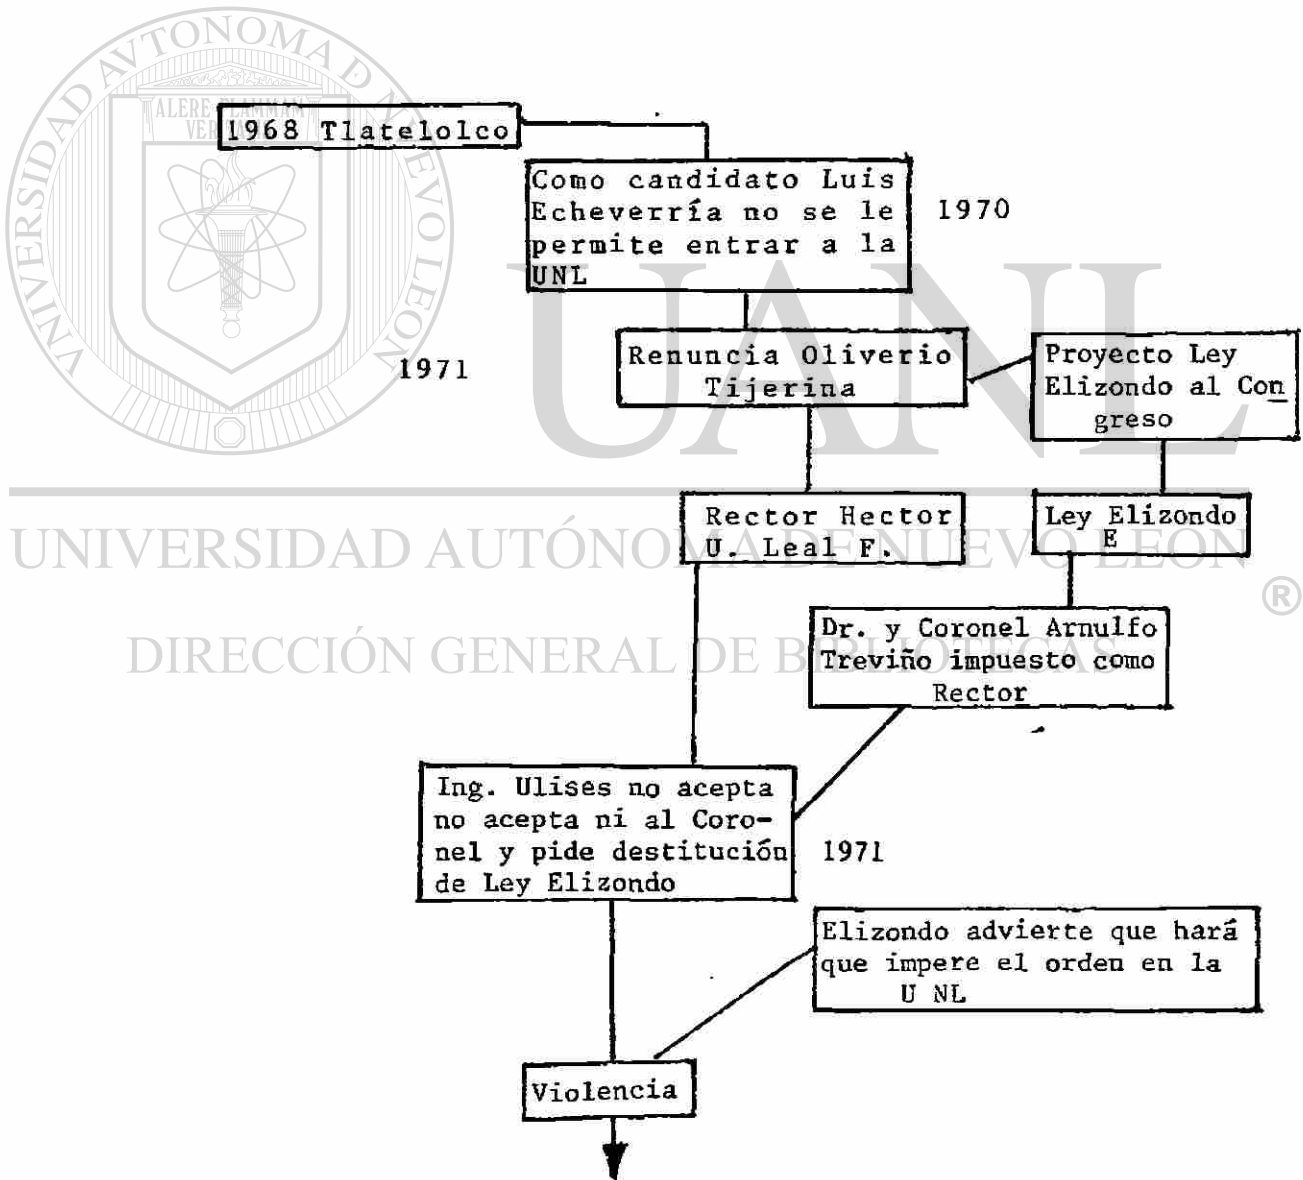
1968 Tlatelolco

Como candidato Luis Echeverría no se le permite entrar a la UNL

1970

1971

Renuncia Oliverio Tijerina

Proyecto Ley Elizondo al Congreso

Rector Hector U. Leal F.

Ley Elizondo E

Dr. y Coronel Arnulfo Treviño impuesto como Rector

Ing. Ulises no acepta no acepta ni al Coronel y pide destitución de Ley Elizondo

1971

Elizondo advierte que hará que impere el orden en la U NL

Violencia

UNIVERSIDAD AUTÓNOMA DE NUEVO LEÓN
®
DIRECCIÓN GENERAL DE BIBLIOTECAS
UANL
ALERE FLAMMAM VERITATIS